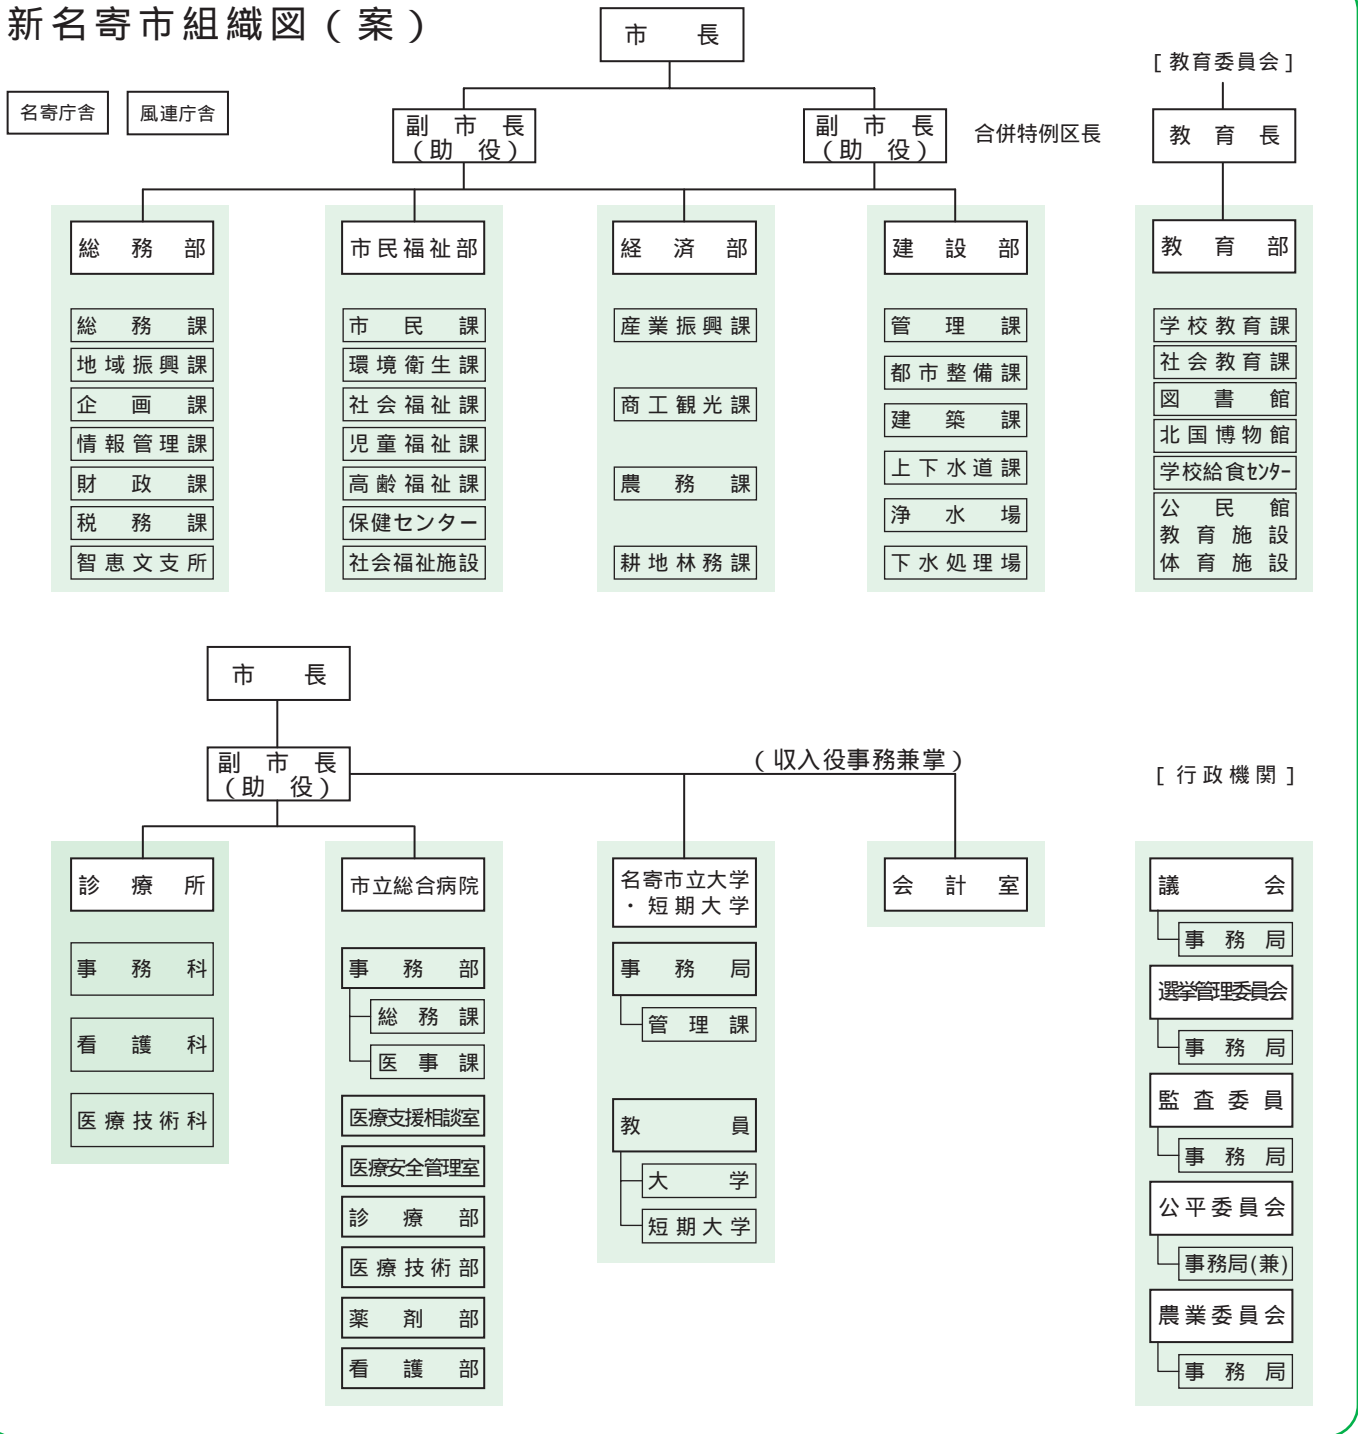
新名寄市組織図（案）

市長

名寄庁舎

風連庁舎

副市長（助役）

副市長（助役）

合併特例区長

［教育委員会］

教育長

総務部

総務課
地域振興課
企画課
情報管理課
財政課
税務課
智恵文支所

市民福祉部

市民課
環境衛生課
社会福祉課
児童福祉課
高齢福祉課
保健センター
社会福祉施設

経済部

産業振興課
商工観光課
農務課
耕地林務課

建設部

管理課
都市整備課
建築課
上下水道課
浄水場
下水処理場

教育部

学校教育課
社会教育課
図書館
北国博物館
学校給食センター
公民館
教育施設
体育施設

市長

副市長（助役）

（収入役事務兼掌）

［行政機関］

診療所

事務科
看護科
医療技術科

市立総合病院

事務部
総務課
医事課
医療支援相談室
医療安全管理室
診療部
医療技術部
薬剤部
看護部

名寄市立大学・短期大学

事務局
管理課
教員
大学
短期大学

会計室

議会
事務局
選挙管理委員会
事務局
監査委員
事務局
公平委員会
事務局(兼)
農業委員会
事務局